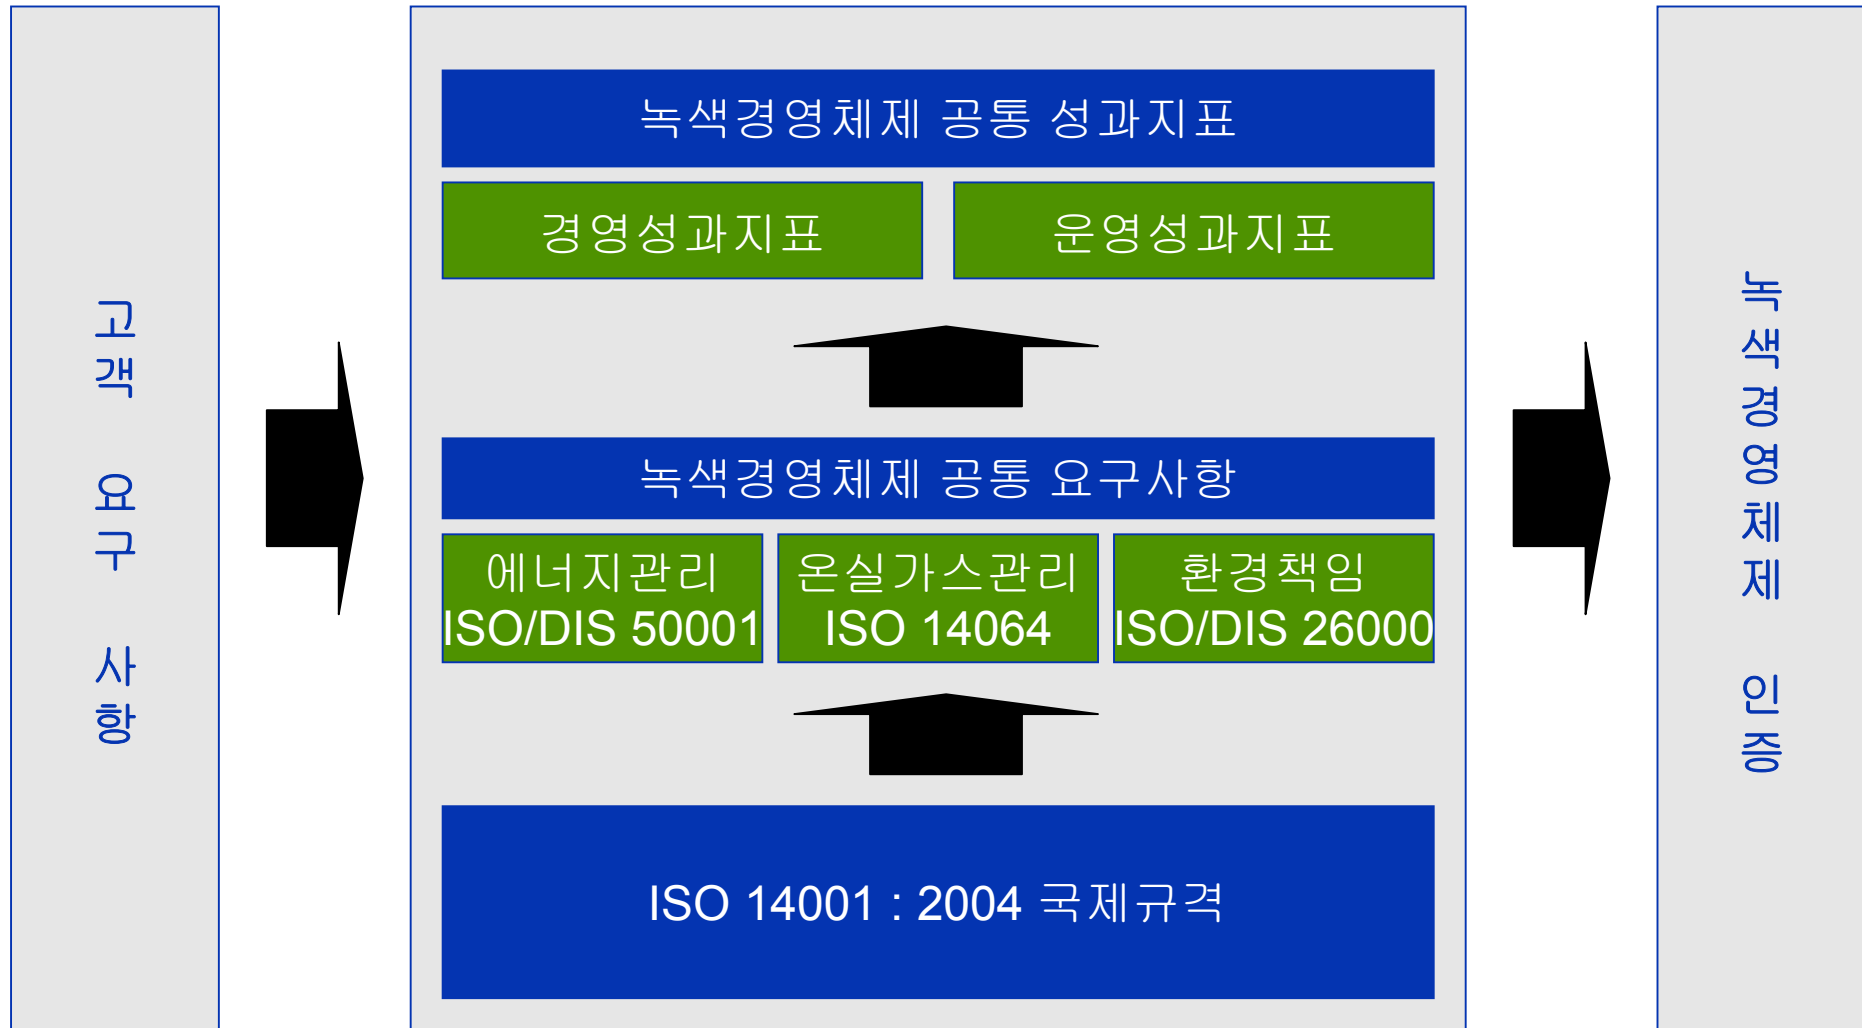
고객 요구 사항

녹색경영체제 공통 성과지표

경영성과지표

운영성과지표

녹색경영체제 공통 요구사항

에너지관리
ISO/DIS 50001

온실가스관리
ISO 14064

환경책임
ISO/DIS 26000

ISO 14001 : 2004 국제규격

녹색경영체제 인증